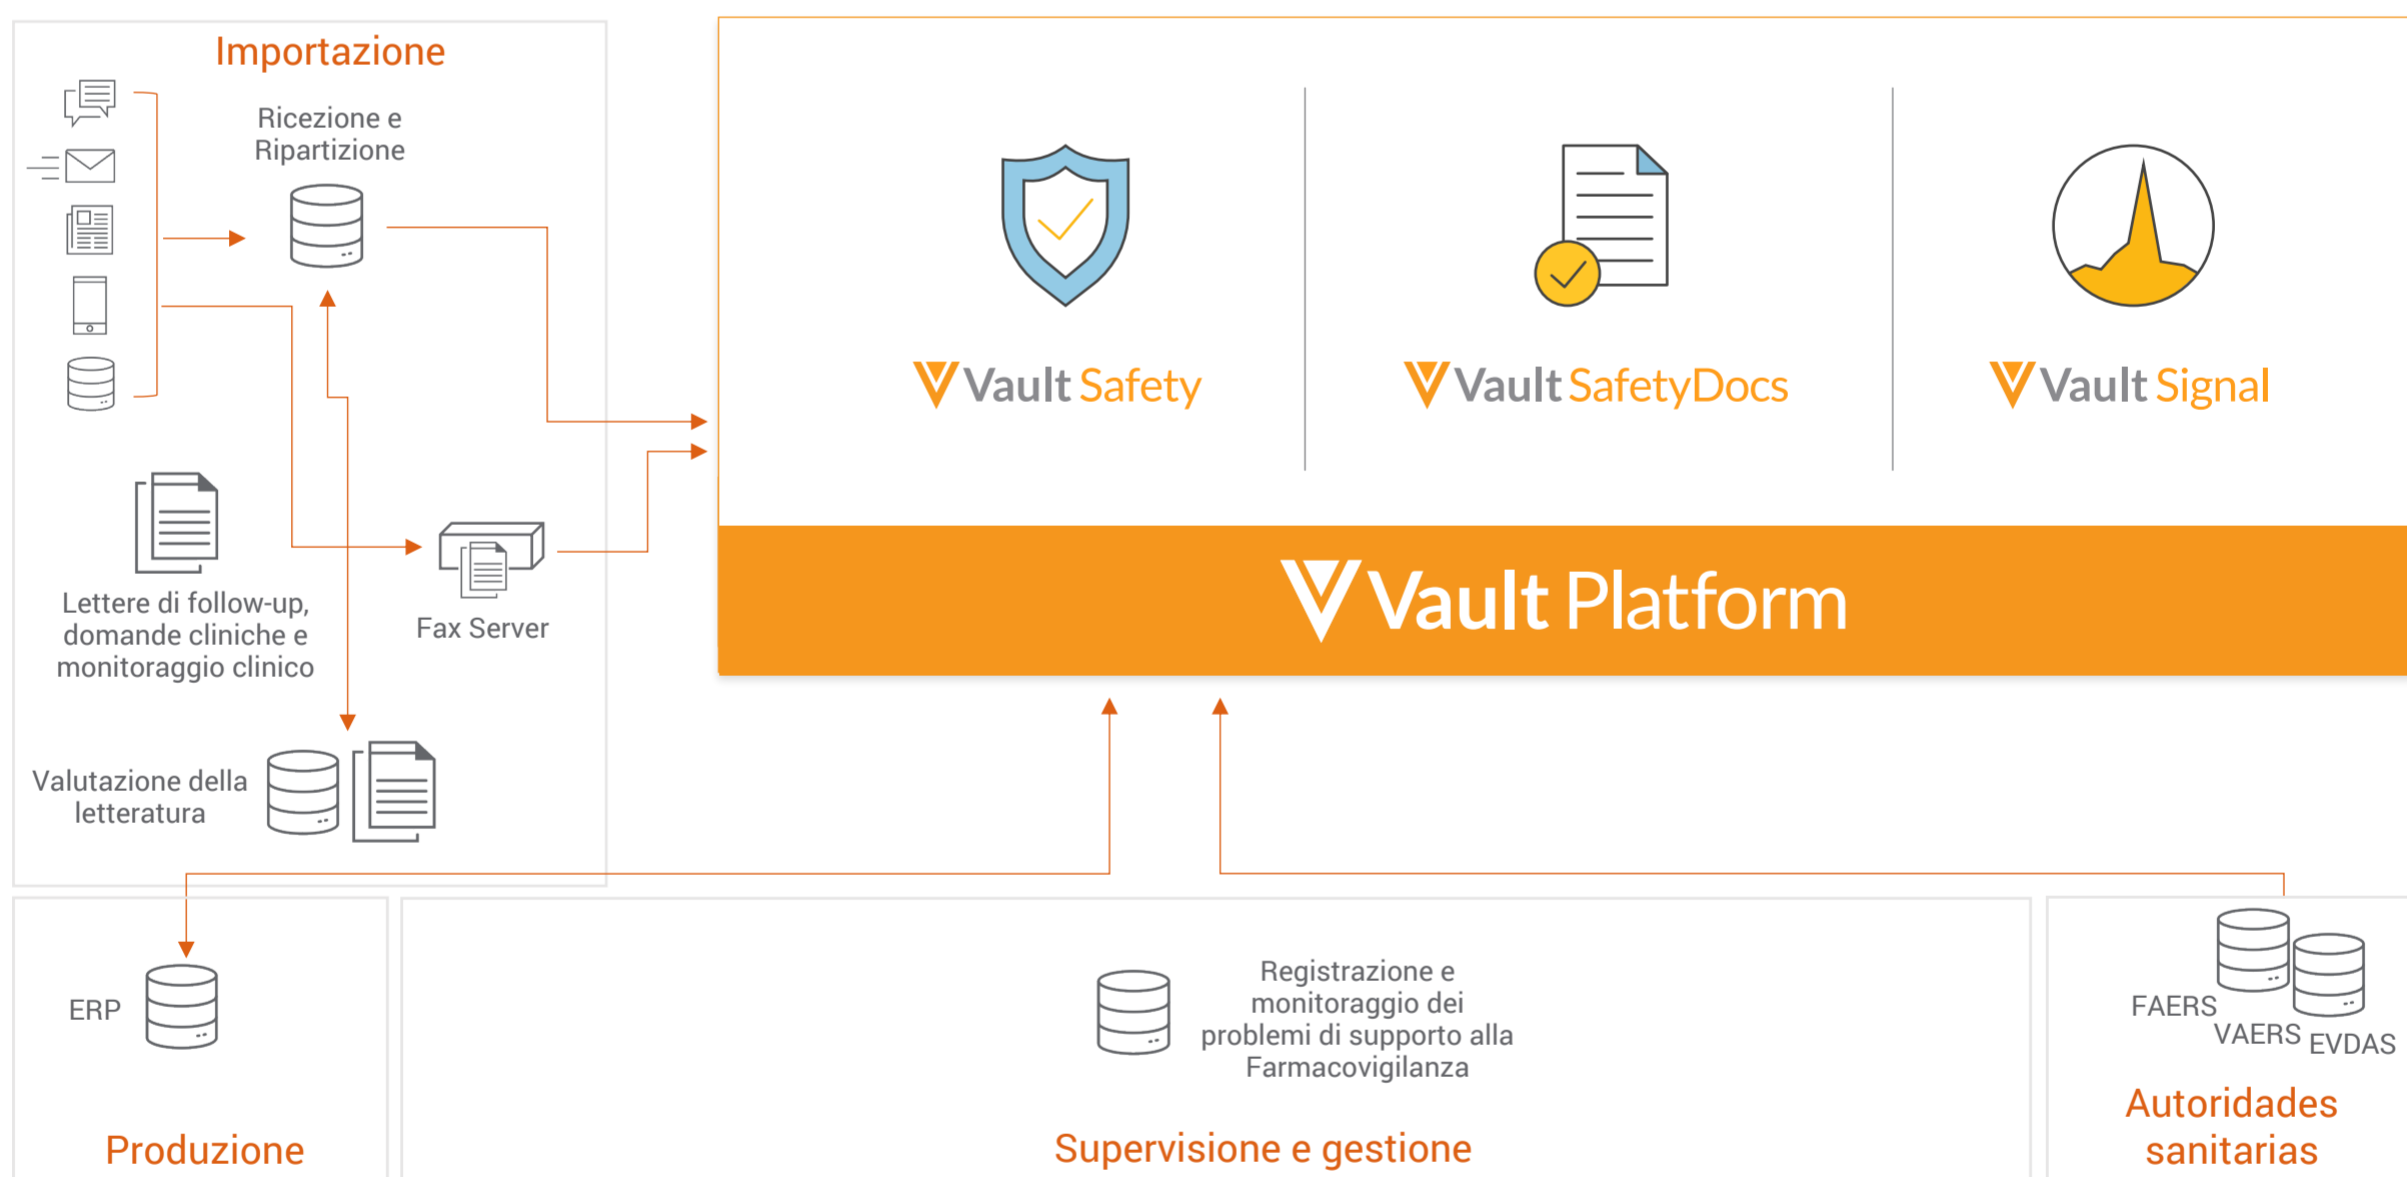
Importazione

Ricezione e Ripartizione

Lettere di follow-up, domande cliniche e monitoraggio clinico

Fax Server

Valutazione della letteratura

Vault Safety

Vault SafetyDocs

Vault Signal

Vault Platform

ERP

Produzione

Registrazione e monitoraggio dei problemi di supporto alla Farmacovigilanza

Supervisione e gestione

FAERS

VAERS

EVDAS

Autoridades sanitarias